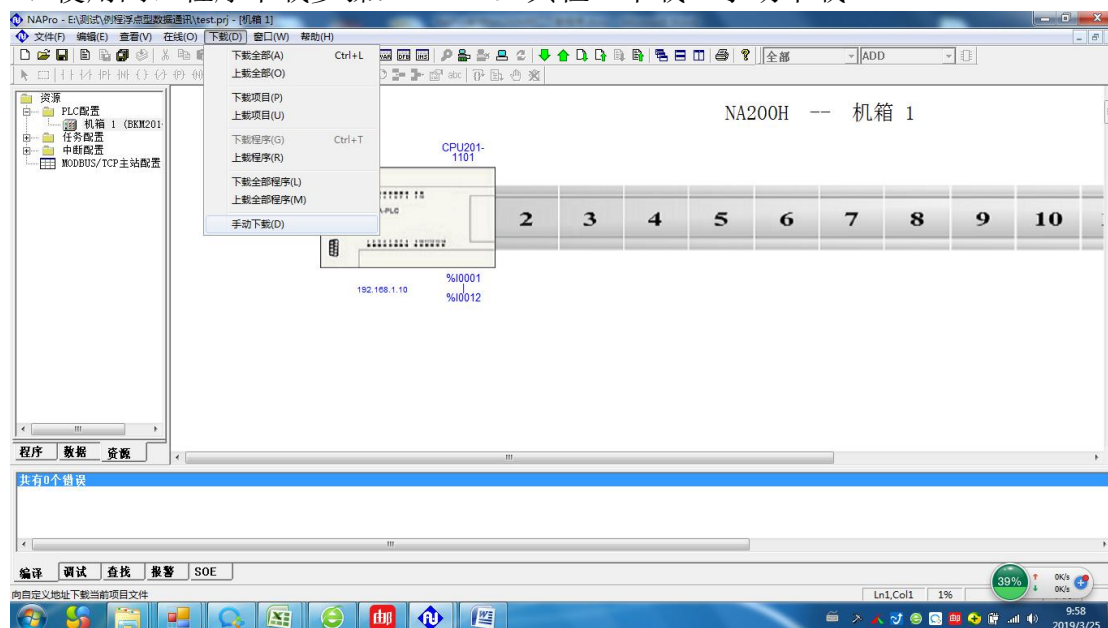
NAPro - E:\测试\例程序点型数据通讯\test.prj - [机箱 1]

文件(F) 编辑(E) 查看(V) 在线(O) 下载(D) 窗口(W) 帮助(H)

全部 ADD

下载全部(A) Ctrl+L
上载全部(O)
下载项目(P)
上载项目(U)
下载程序(G) Ctrl+T
上载程序(R)
下载全部程序(L)
上载全部程序(M)
手动下载(D)

资源
PLC配置
机箱 1 (BKM201
任务配置
中断配置
MODBUS/TCP主站配置

NA200H -- 机箱 1

CPU201-1101

2 3 4 5 6 7 8 9 10

192.168.1.10

%I0001
%I0012

程序 数据 资源

共有0个错误

编译 调试 查找 报警 SOE

向自定义地址下载当前项目文件

Ln1,Col1 1%

39%
0K/s
0K/s

9:58
2019/3/25